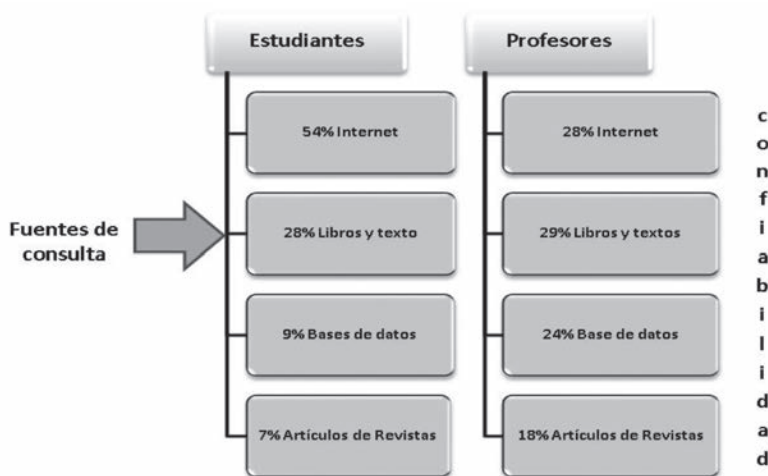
Fuentes de consulta

Estudiantes

54% Internet

28% Libros y texto

9% Bases de datos

7% Artículos de Revistas

Profesores

28% Internet

29% Libros y textos

24% Base de datos

18% Artículos de Revistas

c
o
n
f
i
a
b
i
l
i
d
a
d